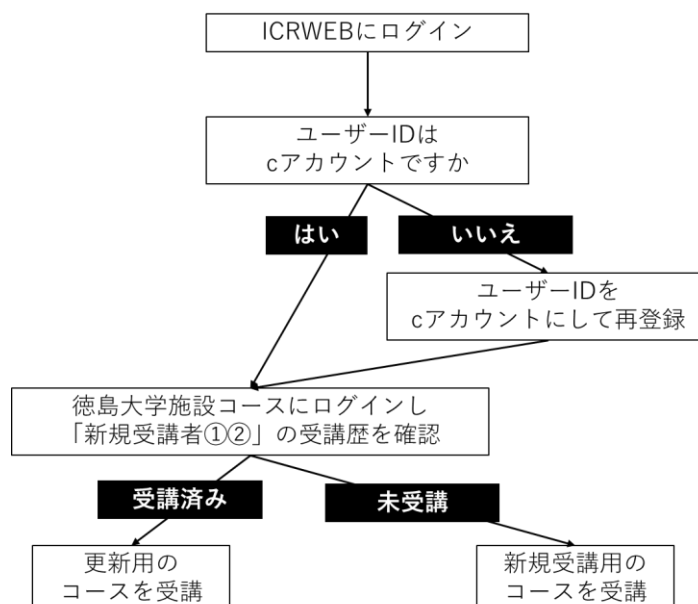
ICRWEBにログイン

ユーザーIDは
cアカウントですか

はい

いいえ

ユーザーIDを
cアカウントにして再登録

徳島大学施設コースにログインし
「新規受講者①②」の受講歴を確認

受講済み

未受講

更新用の
コースを受講

新規受講用の
コースを受講